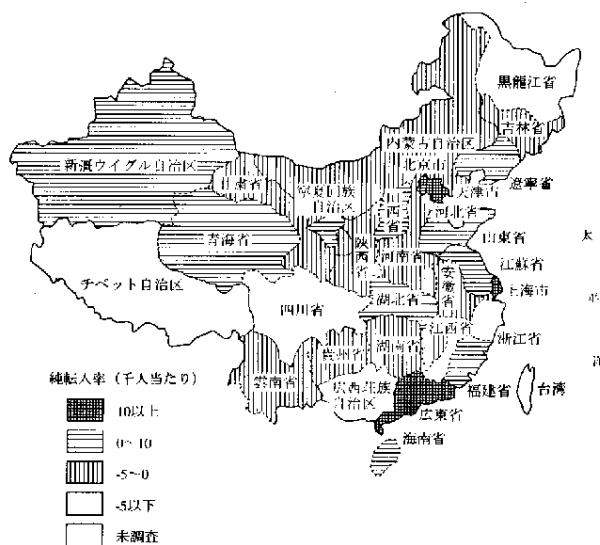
黒龍江省
吉林省
内蒙古自治区
北京市
遼寧省
新疆ウイグル自治区
甘粛省
寧夏回族自治区
天津市
山西省
河北省
山東省
青海省
陝西省
河南省
太
チベット自治区
安徽省
江蘇省
四川省
湖北省
上海市
江西省
浙江省
純転入率（千人当たり）
貴州省
湖南省
雲南省
広西壮族自治区
福建省
台湾
10以上
広東省
0～10
海南省
-5～0
-5以下
未調査